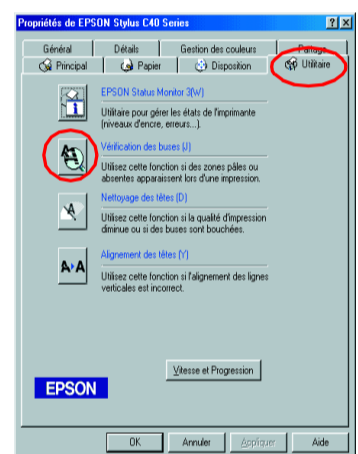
Propriétés de EPSON Stylus C40 Series

?
X

Général
Détails
Gestion des couleurs
Partage
Principal
Papier
Disposition
Utilitaire

EPSON Status Monitor 3(W)

Utilitaire pour gérer les états de l'imprimante (niveaux d'encre, erreurs...).

Vérification des buses (J)

Utilisez cette fonction si des zones pâles ou absentes apparaissent lors d'une impression.

Nettoyage des têtes (D)

Utilisez cette fonction si la qualité d'impression diminue ou si des buses sont bouchées.

A·A

Alignement des têtes (Y)

Utilisez cette fonction si l'alignement des lignes verticales est incorrect.

EPSON

Vitesse et Progression

OK
Annuler
Appliquer
Aide